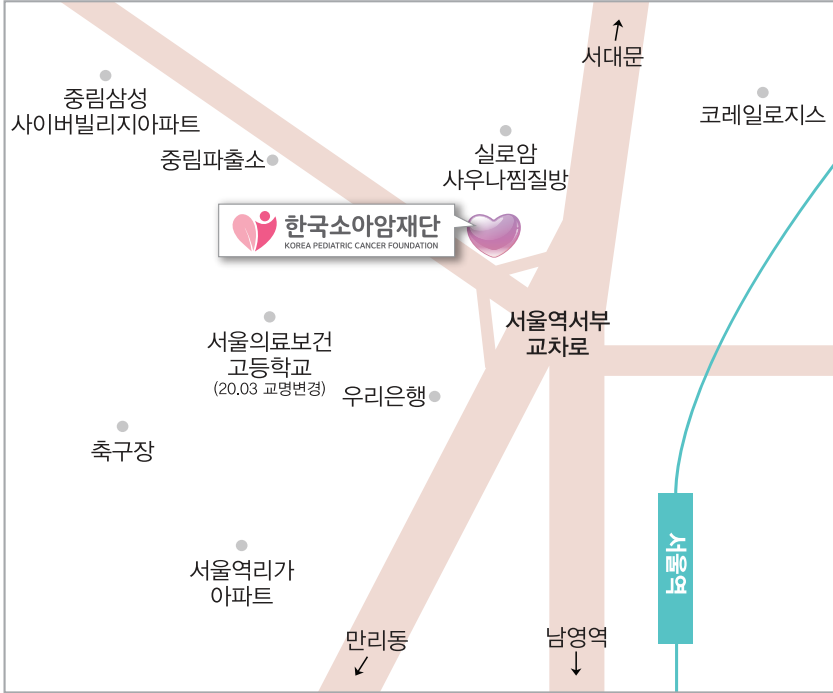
↑
서대문

중림삼성
사이버빌리지아파트

코레일로지스

중림파출소

실로암
사우나찜질방

한국소아암재단
KOREA PEDIATRIC CANCER FOUNDATION

서울역서부
교차로

서울의료보건
고등학교
(20.03 교명변경)

우리은행

축구장

서울역

서울역리가
아파트

만리동
↙

남영역
↓